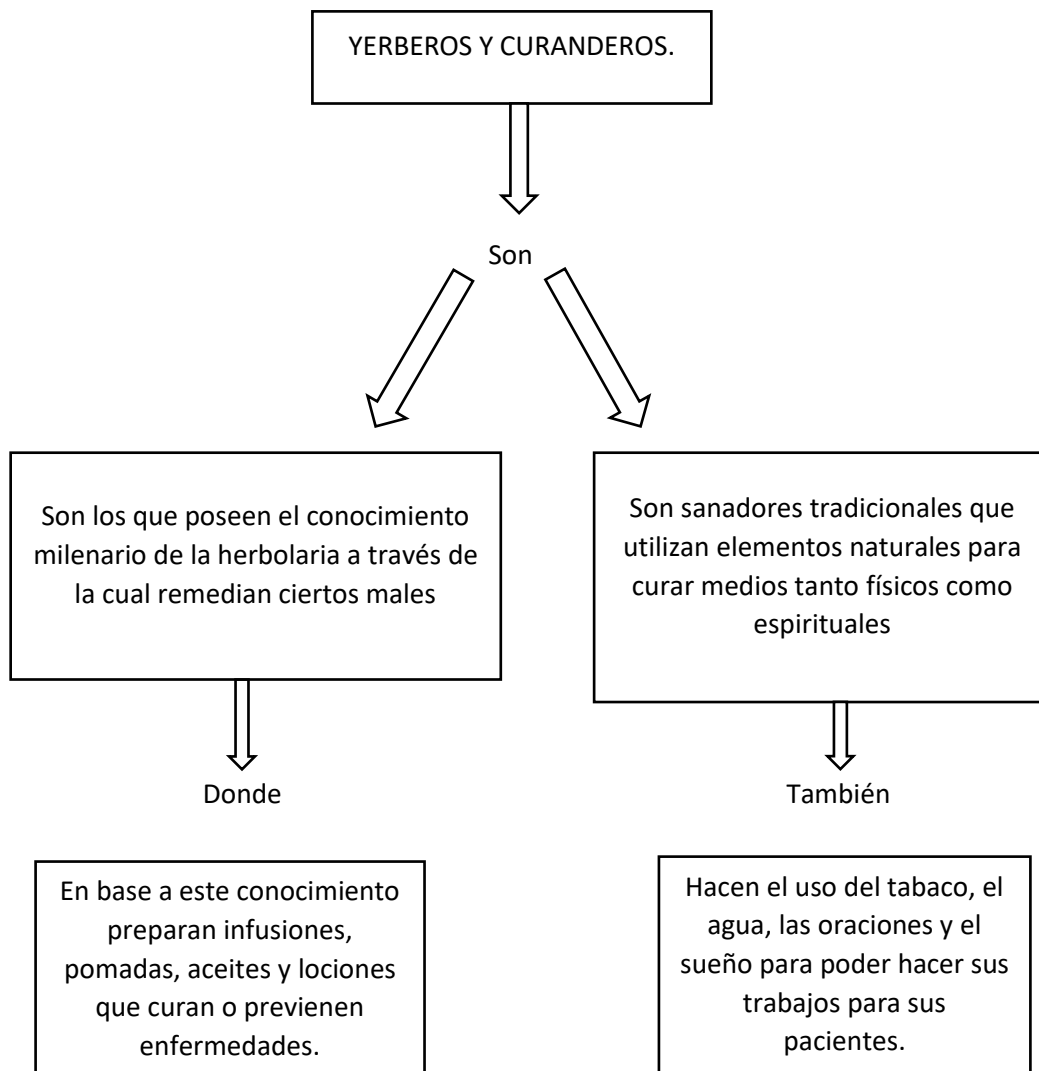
YERBEROS Y CURANDEROS.

Son

Son los que poseen el conocimiento milenario de la herbolaria a través de la cual remedian ciertos males

Donde

En base a este conocimiento preparan infusiones, pomadas, aceites y lociones que curan o previenen enfermedades.

Son sanadores tradicionales que utilizan elementos naturales para curar medios tanto físicos como espirituales

También

Hacen el uso del tabaco, el agua, las oraciones y el sueño para poder hacer sus trabajos para sus pacientes.